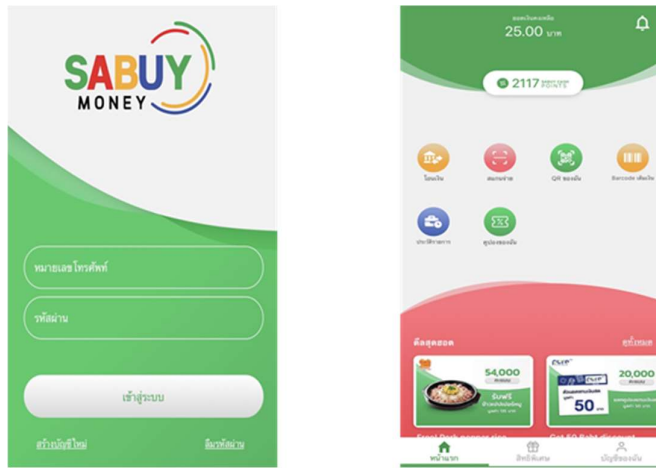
SABUY
MONEY

หมายเลขโทรศัพท์

รหัสผ่าน

เข้าสู่ระบบ

สร้างบัญชีใหม่

ลืมรหัสผ่าน

ยอดเงินคงเหลือ
25.00 บาท

2117 POINTS

โอนเงิน
สแกนจ่าย
QR ของฉัน
Barcode เติมเงิน
ประวัติรายการ
คูปองของฉัน

ดีลสุดฮอต
ดูทั้งหมด

54,000
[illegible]
รับฟรี

20,000
50
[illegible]

Get 50 Baht discount

หน้าแรก
สิทธิพิเศษ
บัญชีของฉัน